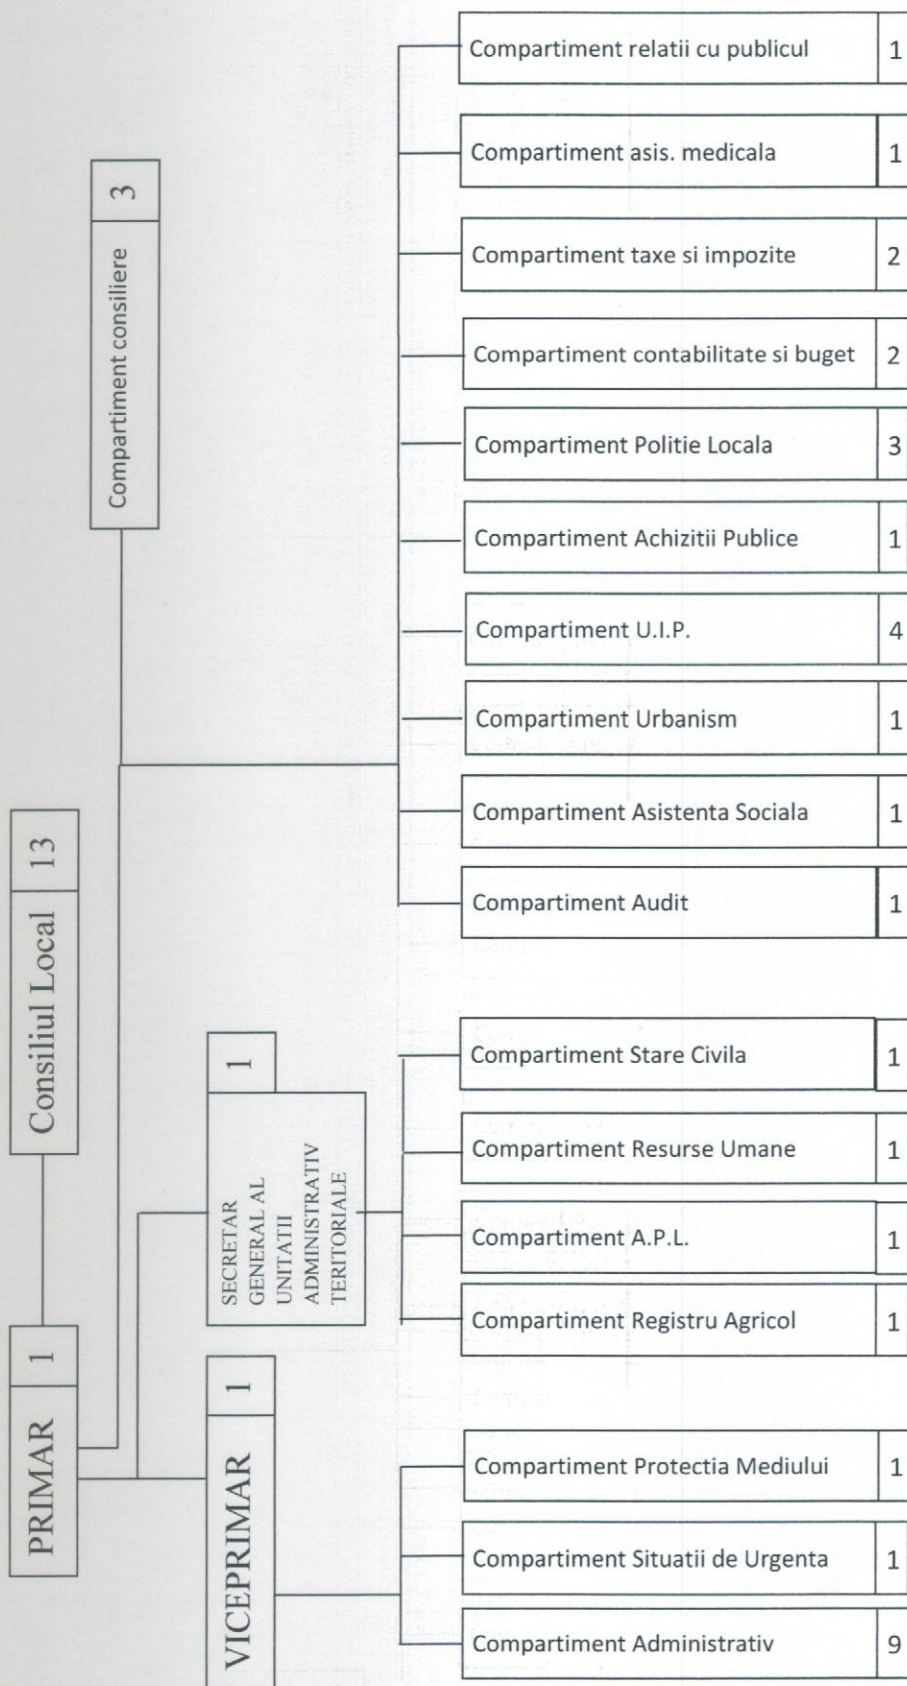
PRIMAR 1

Consiliul Local 13

Compartiment consiliere 3

SECRETAR GENERAL AL UNITATII ADMINISTRATIV TERITORIALE 1

VICEPRIMAR 1

| Compartiment | Nr. |
|---|---|
| Compartiment relatii cu publicul | 1 |
| Compartiment asis. medicala | 1 |
| Compartiment taxe si impozite | 2 |
| Compartiment contabilitate si buget | 2 |
| Compartiment Politie Locala | 3 |
| Compartiment Achizitii Publice | 1 |
| Compartiment U.I.P. | 4 |
| Compartiment Urbanism | 1 |
| Compartiment Asistenta Sociala | 1 |
| Compartiment Audit | 1 |
| Compartiment Stare Civila | 1 |
| Compartiment Resurse Umane | 1 |
| Compartiment A.P.L. | 1 |
| Compartiment Registru Agricol | 1 |
| Compartiment Protectia Mediului | 1 |
| Compartiment Situatii de Urgenta | 1 |
| Compartiment Administrativ | 9 |